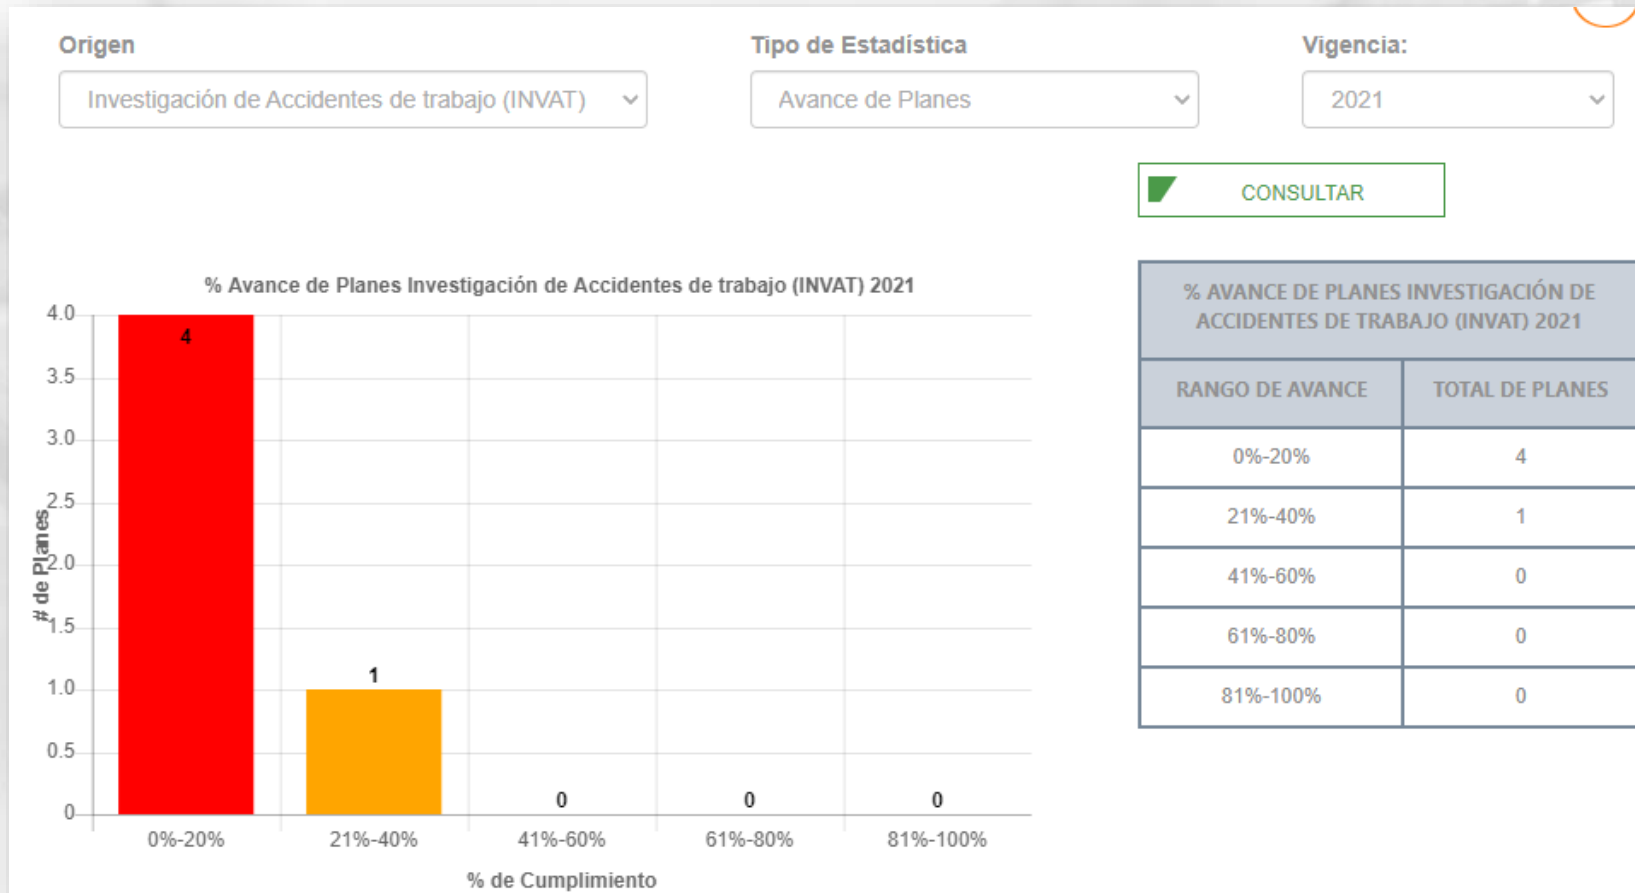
Origen
Investigación de Accidentes de trabajo (INVAT)

Tipo de Estadística
Avance de Planes

Vigencia:
2021

CONSULTAR

% Avance de Planes Investigación de Accidentes de trabajo (INVAT) 2021

# de Planes

4.0
3.5
3.0
2.5
2.0
1.5
1.0
0.5
0

4
1
0
0
0

0%-20%
21%-40%
41%-60%
61%-80%
81%-100%

% de Cumplimiento

| % AVANCE DE PLANES INVESTIGACIÓN DE ACCIDENTES DE TRABAJO (INVAT) 2021 | |
|---|---|
| RANGO DE AVANCE | TOTAL DE PLANES |
| 0%-20% | 4 |
| 21%-40% | 1 |
| 41%-60% | 0 |
| 61%-80% | 0 |
| 81%-100% | 0 |